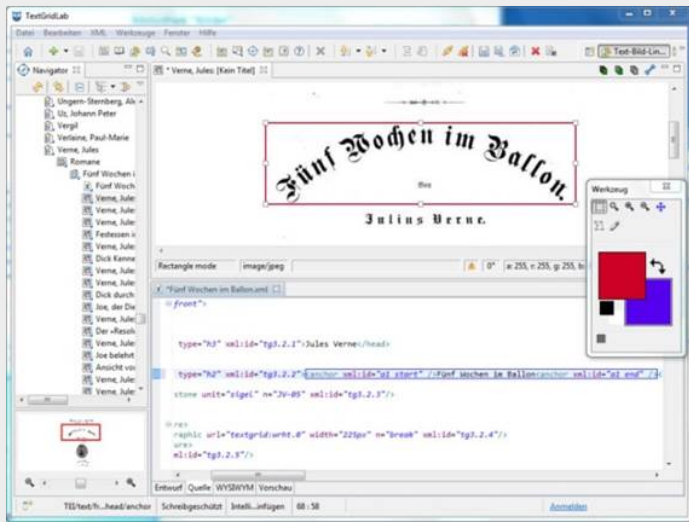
TextGridLab

Datei Bearbeiten XML Werkzeuge Fenster Hilfe

Text-Bild-Lin...

Navigator

Ungern-Sternberg, Ale
Uz, Johann Peter
Vergil
Verlaine, Paul-Marie
Verne, Jules
Romane
Fünf Wochen i
Fünf Woch
Verne, Jule
Verne, Jule
Verne, Jule
Festessen i
Verne, Jule
Dick Kenne
Verne, Jule
Verne, Jule
Dick durch
Joe, der Di
Der »Resol
Verne, Jule
Joe belehrt
Ansicht vor
Verne, Jule

*Verne, Jules: [Kein Titel]

Fünf Wochen im Ballon.

Von

Julius Verne.

Rectangle mode | image/jpeg | 0° | a: 255, r: 255, g: 255, b:

Werkzeug

*Fünf Wochen im Ballon.xml

<front>

type="h3" xml:id="tg3.2.1">Jules Verne</head>

type="h2" xml:id="tg3.2.2"><anchor xml:id="a1_start" />Fünf Wochen im Ballon<anchor xml:id="a1_end" />

stone unit="zigel" n="JV-05" xml:id="tg3.2.3"/>

<re>
raphic url="textgrid:wrkt.0" width="225px" n="break" xml:id="tg3.2.4"/>
ure>
ml:id="tg3.2.5">

Entwurf Quelle WYSIWYM Vorschau

TEI/text/fr...head/anchor | Schreibgeschützt | Intelli...infügen | 68 : 58 | Anmelden